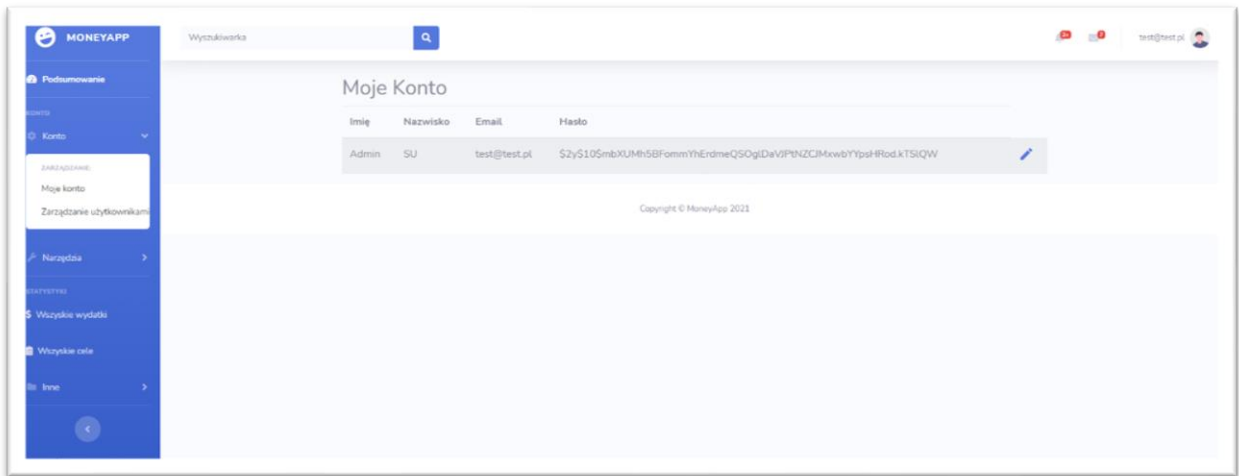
MONEYAPP

Wyszukiwarka

test@test.pl

Podsumowanie

KONTO

Konto

ZARZĄDZANIE:

Moje konto

Zarządzanie użytkownikami

Narzędzia

STATYSTYKI

Wszyskie wydatki

Wszyskie cele

Inne

Moje Konto

| Imię | Nazwisko | Email | Hasło |
|---|---|---|---|
| Admin | SU | test@test.pl | $2y$10$mbXUMh5BFommYhErdmeQSOglDaVlPtNZCJMxwbYYpsHRod.kTSIQW |

Copyright © MoneyApp 2021